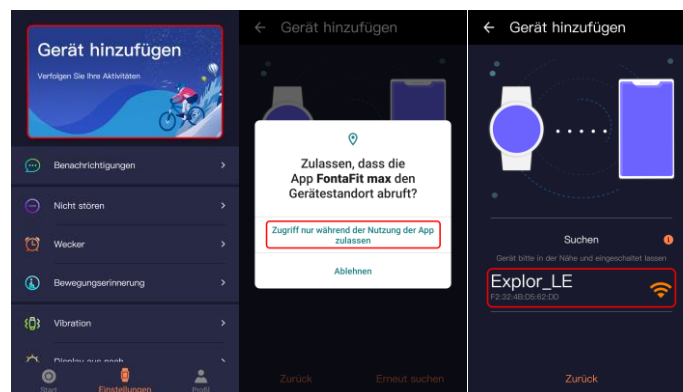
Gerät hinzufügen

Verfolgen Sie Ihre Aktivitäten

Benachrichtigungen

Nicht stören

Wecker

Bewegungserinnerung

Vibration

Display aus nach

Start

Einstellungen

Profil

← Gerät hinzufügen

Zulassen, dass die App **FontaFit max** den Gerätestandort abruft?

Zugriff nur während der Nutzung der App zulassen

Ablehnen

Zurück

Erneut suchen

← Gerät hinzufügen

Suchen

Gerät bitte in der Nähe und eingeschaltet lassen

Explor_LE

F2:32:4B:D5:62:DD

Zurück